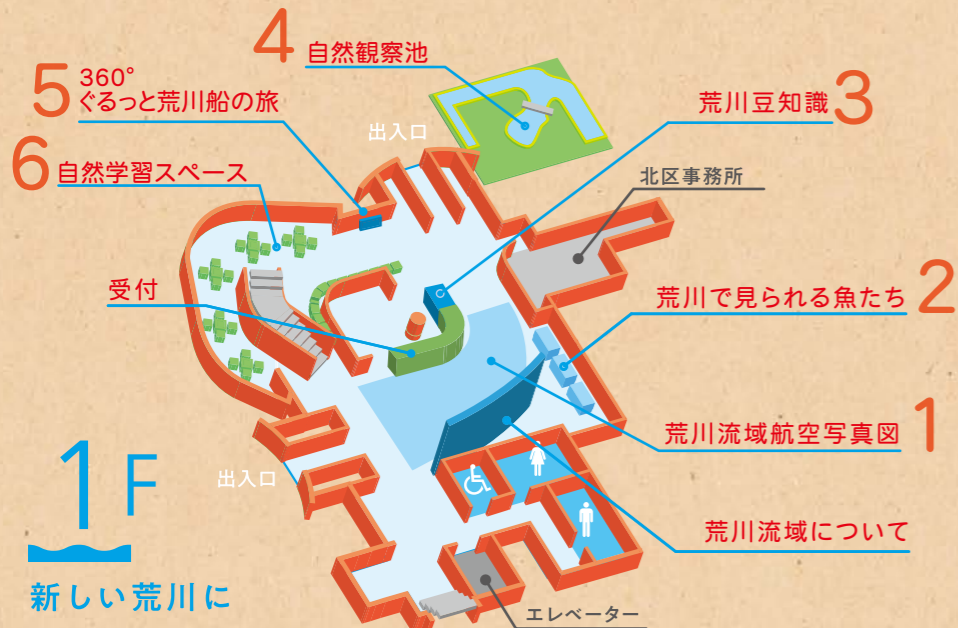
4 自然観察池

5 360°
ぐるっと荒川船の旅

荒川豆知識 3

6 自然学習スペース

出入口

北区事務所

受付

荒川で見られる魚たち 2

荒川流域航空写真図 1

出入口

1F

荒川流域について

新しい荒川に

エレベーター